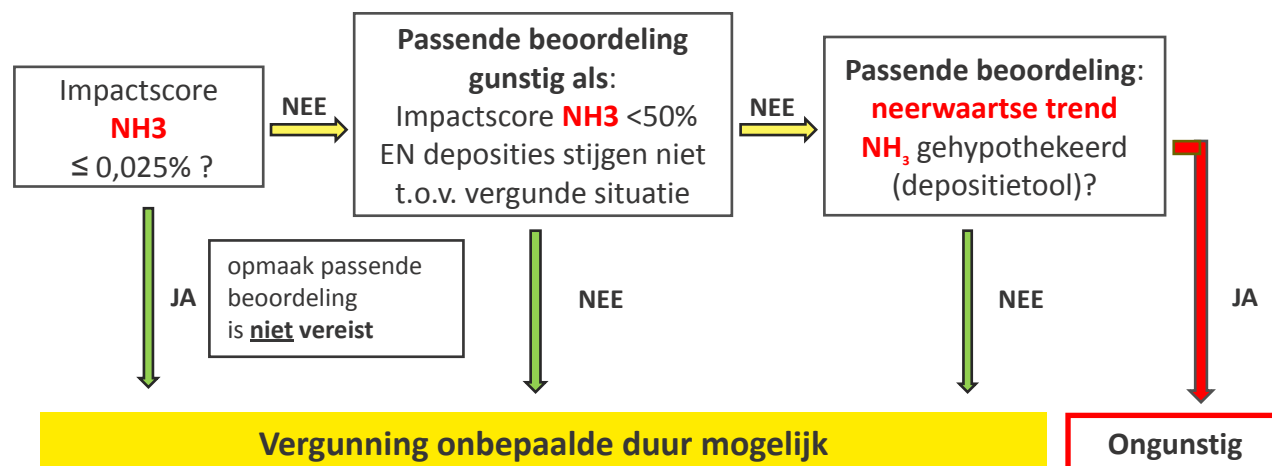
Impactscore NH3 ≤ 0,025% ?

NEE

Passende beoordeling gunstig als: Impactscore NH3 <50% EN deposities stijgen niet t.o.v. vergunde situatie

NEE

Passende beoordeling: neerwaartse trend $NH_3$ gehypothekeerd (depositietool)?

JA

opmaak passende beoordeling is niet vereist

NEE

NEE

JA

Vergunning onbepaalde duur mogelijk

Ongunstig